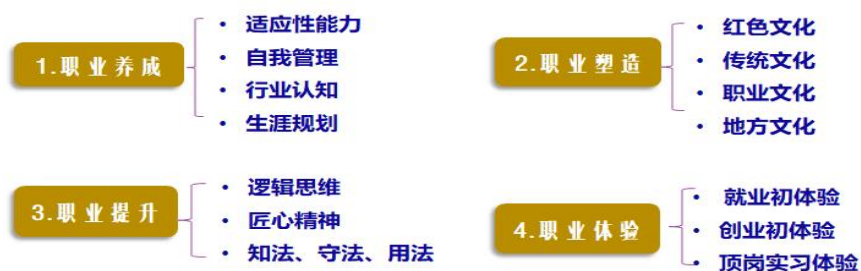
1.职业养成

• 适应性能力
• 自我管理
• 行业认知
• 生涯规划

2.职业塑造

• 红色文化
• 传统文化
• 职业文化
• 地方文化

3.职业提升

• 逻辑思维
• 匠心精神
• 知法、守法、用法

4.职业体验

• 就业初体验
• 创业初体验
• 顶岗实习体验